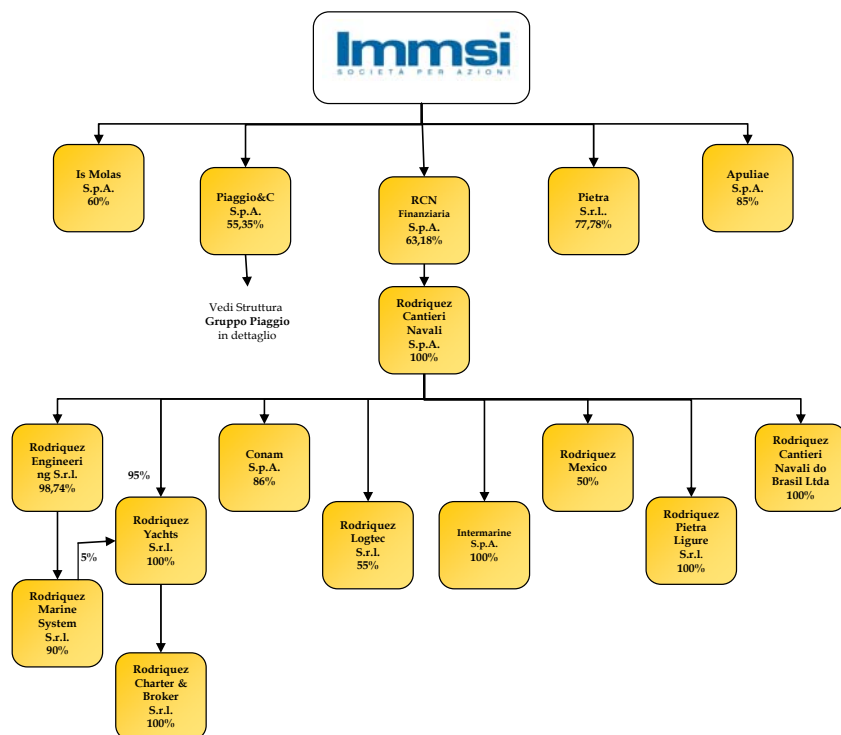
Immsi
SOCIETÀ PER AZIONI

Is Molas
S.p.A.
60%

Piaggio&C
S.p.A.
55,35%

Vedi Struttura
Gruppo Piaggio
in dettaglio

RCN
Finanziaria
S.p.A.
63,18%

Pietra
S.r.l..
77,78%

Apuliae
S.p.A.
85%

Rodriquez
Cantieri
Navali
S.p.A.
100%

Rodriquez
Engineering S.r.l.
98,74%

Rodriquez
Marine
System
S.r.l.
90%

5%

95%

Rodriquez
Yachts
S.r.l.
100%

Rodriquez
Charter &
Broker
S.r.l.
100%

Conam
S.p.A.
86%

Rodriquez
Logtec
S.r.l.
55%

Intermarine
S.p.A.
100%

Rodriquez
Mexico
50%

Rodriquez
Pietra
Ligure
S.r.l.
100%

Rodriquez
Cantieri
Navali do
Brasil Ltda
100%